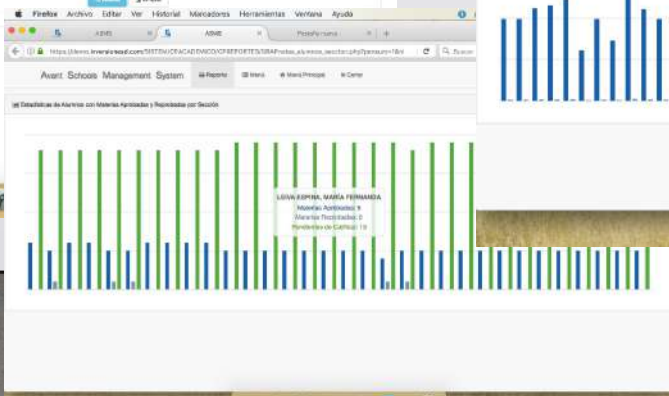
Firefox Archivo Editar Ver Historial Marcadores Herramientas Ventana Ayuda

ASMS

ASMS

PostaPersona

https://demo.inversiosad.com/SISTEMA/CRACADEMICO/CREPORTES/GRAFndas_alumnos_seccion.php?pensum=18/

Buscar

Avant Schools Management System

Reporte

Menú

Menú Principal

Cerrar

Estadísticas de Alumnos con Materias Aprobadas y Reprobadas por Sección

LOVA ESPINA, MARÍA FERNANDA

Materias Aprobadas: 9

Materias Reprobadas: 0

Pendientes de Calificar: 10